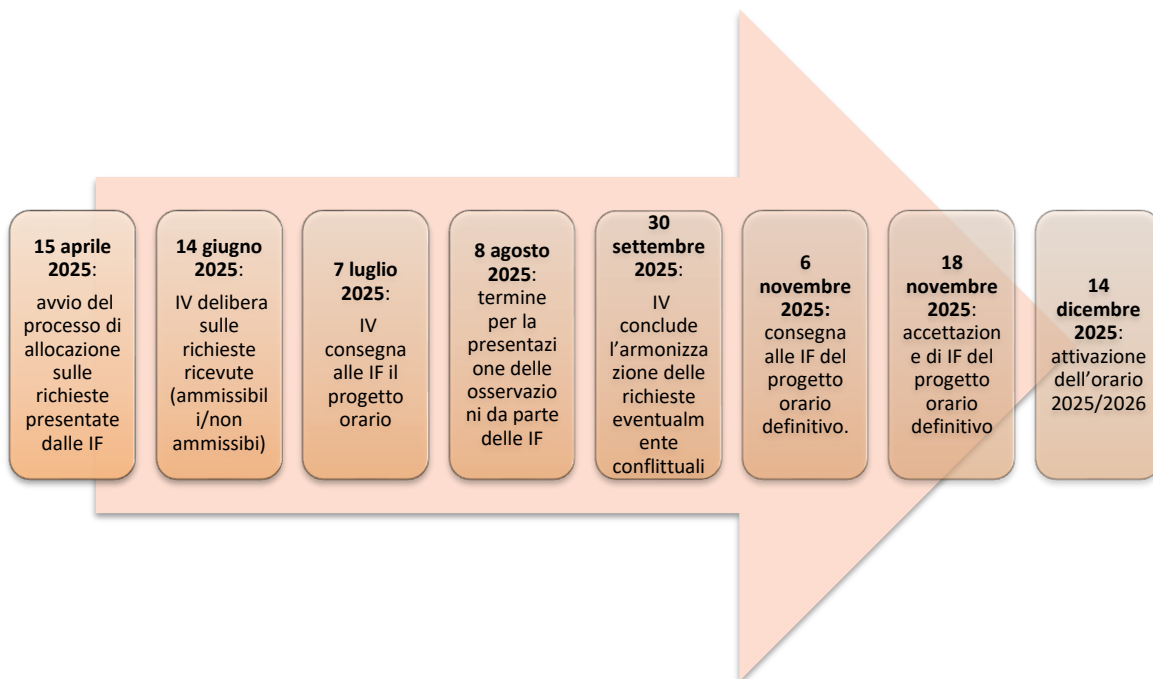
15 aprile 2025:
avvio del processo di allocazione sulle richieste presentate dalle IF

14 giugno 2025:
IV delibera sulle richieste ricevute (ammissibili/non ammissibi)

7 luglio 2025:
IV consegna alle IF il progetto orario

8 agosto 2025:
termine per la presentazione delle osservazioni da parte delle IF

30 settembre 2025:
IV conclude l'armonizzazione delle richieste eventualmente conflittuali

6 novembre 2025:
consegna alle IF del progetto orario definitivo.

18 novembre 2025:
accettazione di IF del progetto orario definitivo

14 dicembre 2025:
attivazione dell'orario 2025/2026